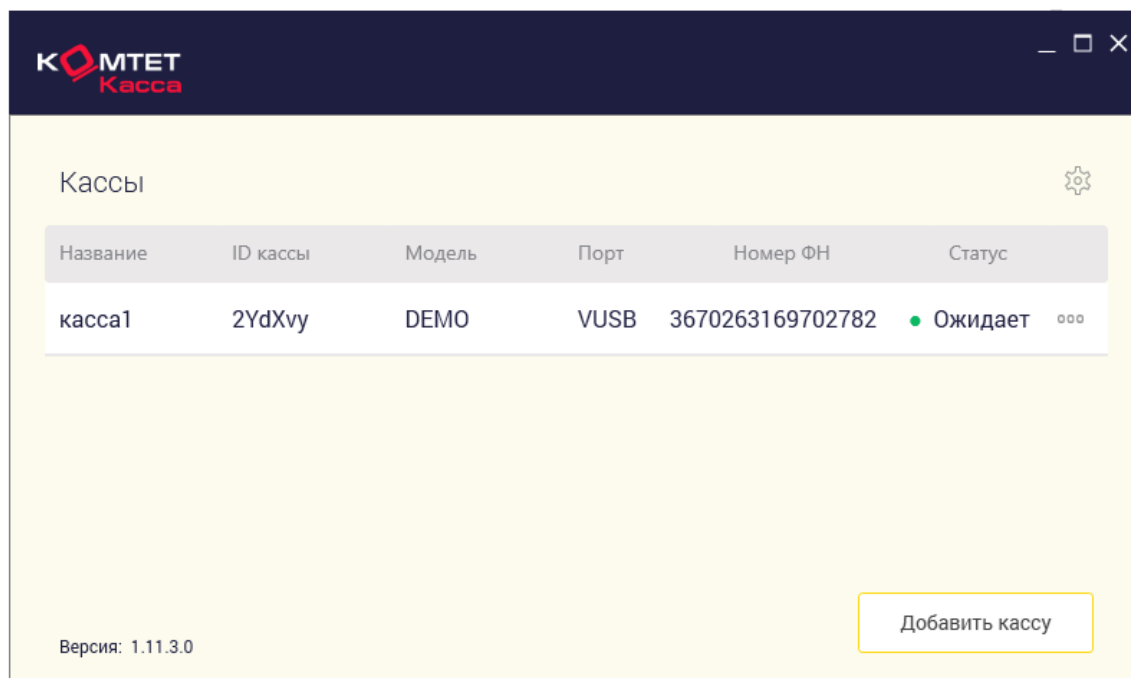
КОМТЕТ Касса

Кассы

| Название | ID кассы | Модель | Порт | Номер ФН | Статус |
|---|---|---|---|---|---|
| касса1 | 2YdXvy | DEMO | VUSB | 3670263169702782 | Ожидает |

Версия: 1.11.3.0

Добавить кассу